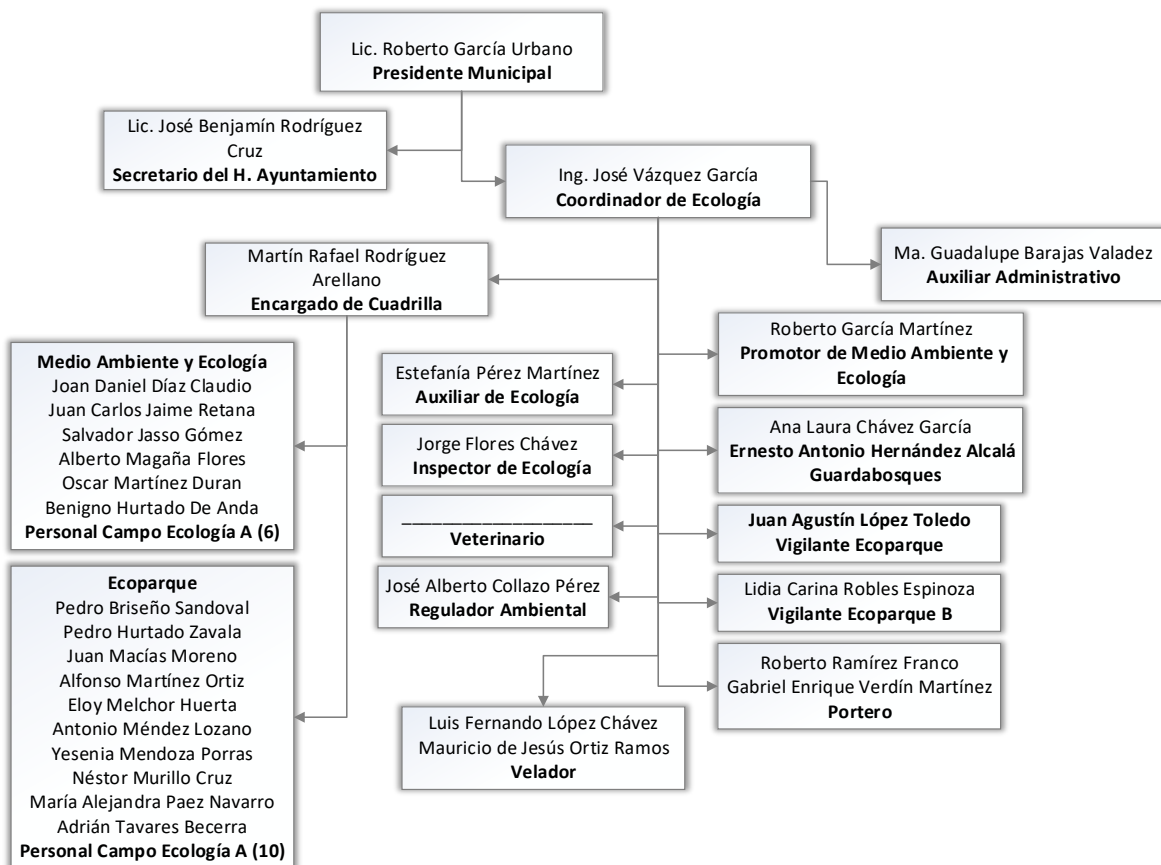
Lic. Roberto García Urbano
**Presidente Municipal**

Lic. José Benjamín Rodríguez Cruz
**Secretario del H. Ayuntamiento**

Ing. José Vázquez García
**Coordinador de Ecología**

Ma. Guadalupe Barajas Valadez
**Auxiliar Administrativo**

Martín Rafael Rodríguez Arellano
**Encargado de Cuadrilla**

**Medio Ambiente y Ecología**
Joan Daniel Díaz Claudio
Juan Carlos Jaime Retana
Salvador Jasso Gómez
Alberto Magaña Flores
Oscar Martínez Duran
Benigno Hurtado De Anda
**Personal Campo Ecología A (6)**

**Ecoparque**
Pedro Briseño Sandoval
Pedro Hurtado Zavala
Juan Macías Moreno
Alfonso Martínez Ortiz
Eloy Melchor Huerta
Antonio Méndez Lozano
Yesenia Mendoza Porras
Néstor Murillo Cruz
María Alejandra Paez Navarro
Adrián Tavares Becerra
**Personal Campo Ecología A (10)**

Estefanía Pérez Martínez
**Auxiliar de Ecología**

Jorge Flores Chávez
**Inspector de Ecología**

___________________
**Veterinario**

José Alberto Collazo Pérez
**Regulador Ambiental**

Luis Fernando López Chávez
Mauricio de Jesús Ortiz Ramos
**Velador**

Roberto García Martínez
**Promotor de Medio Ambiente y Ecología**

Ana Laura Chávez García
**Ernesto Antonio Hernández Alcalá**
**Guardabosques**

**Juan Agustín López Toledo**
**Vigilante Ecoparque**

Lidia Carina Robles Espinoza
**Vigilante Ecoparque B**

Roberto Ramírez Franco
Gabriel Enrique Verdín Martínez
**Portero**